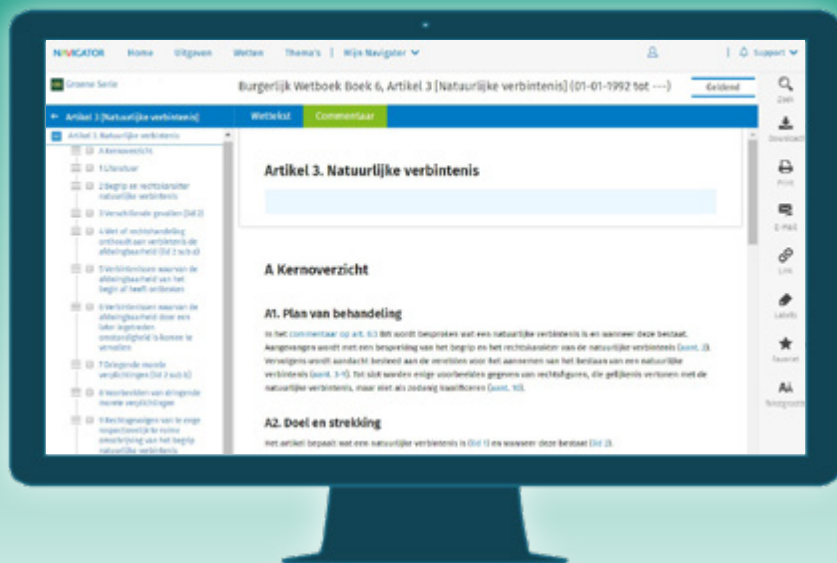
NAVIGATOR Home Uitgaven Wetten Thema's | Mijn Navigator | Support

Groene Serie

Burgerlijk Wetboek Boek 6, Artikel 3 [Natuurlijke verbintenis] (01-01-1992 tot ---)

Geldend

Artikel 3 [Natuurlijke verbintenis]

Wettekst Commentaar

Artikel 3. Natuurlijke verbintenis

A Kernoverzicht
1 Literatuur
2 Begrip en rechtskarakter natuurlijke verbintenis
3 Verschillende gevallen (lid 2)
4 Wet of rechtshandeling onthoudt aan verbintenis de afdwingbaarheid (lid 2 sub a)
5 Verbintenissen waarvan de afdwingbaarheid van het begin af heeft ontbroken
6 Verbintenissen waarvan de afdwingbaarheid door een later ingetreden omstandigheid is komen te vervallen
7 Dringende morele verplichtingen (lid 2 sub b)
8 Voorbeelden van dringende morele verplichtingen
9 Rechtsgevolgen van de enge respectievelijk de ruime omschrijving van het begrip natuurlijke verbintenis

A Kernoverzicht

A1. Plan van behandeling

In het commentaar op art. 6:3 BW wordt besproken wat een natuurlijke verbintenis is en wanneer deze bestaat. Aansluitend wordt met een bespreking van het begrip en het rechtskarakter van de natuurlijke verbintenis (aant. 2). Vervolgens wordt aandacht besteed aan de vereisten voor het aannemen van het bestaan van een natuurlijke verbintenis (aant. 3-4). Tot slot worden enige voorbeelden gegeven van rechtsfiguren, die gelijkenis vertonen met de natuurlijke verbintenis, maar niet als zodanig kwalificeren (aant. 10).

A2. Doel en strekking

Het artikel bepaalt wat een natuurlijke verbintenis is (lid 1) en wanneer deze bestaat (lid 2).

Zoek
Download
Print
E-Mail
Link
Labels
Favoriet
Tekstgrootte